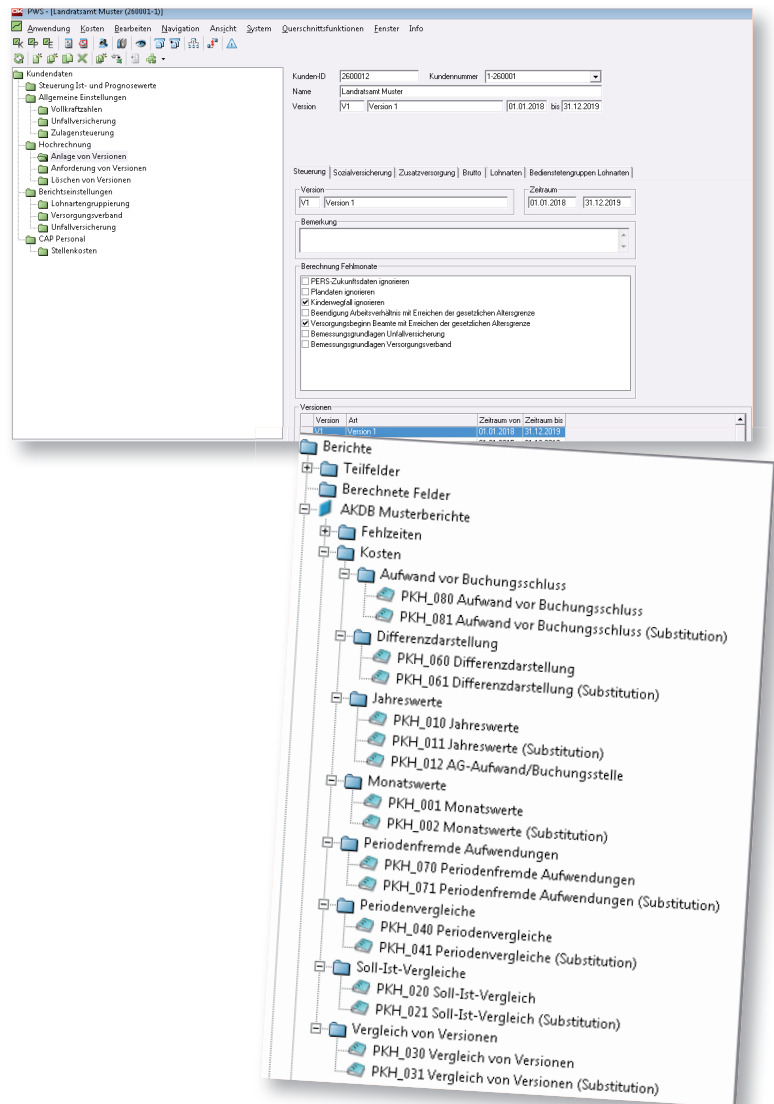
PWS - [Landratsamt Muster (260001-1)]

Anwendung Kosten Bearbeiten Navigation Ansicht System Querschnittsfunktionen Fenster Info

Kundendaten
Steuerung Ist- und Prognosewerte
Allgemeine Einstellungen
Vollkraftzahlen
Unfallversicherung
Zulagensteuerung
Hochrechnung
Anlage von Versionen
Anforderung von Versionen
Löschen von Versionen
Berichtseinstellungen
Lohnartengruppierung
Versorgungsverband
Unfallversicherung
CAP Personal
Stellenkosten

KundenID 2600012 Kundennummer 1-260001
Name Landratsamt Muster
Version V1 Version 1 01.01.2018 bis 31.12.2019

Steuerung | Sozialversicherung | Zusatzversorgung | Brutto | Lohnarten | Bedienstetengruppen Lohnarten

Version
V1 Version 1
Zeitraum
01.01.2018 31.12.2019

Bemerkung

Berechnung Fehlmonate
PERS-Zukunftsdaten ignorieren
Plandaten ignorieren
Kinderwegfall ignorieren
Beendigung Arbeitsverhältnis mit Erreichen der gesetzlichen Altersgrenze
Versorgungsbeginn Beamte mit Erreichen der gesetzlichen Altersgrenze
Bemessungsgrundlagen Unfallversicherung
Bemessungsgrundlagen Versorgungsverband

Versionen
| Version | Art | Zeitraum von | Zeitraum bis |
|---|---|---|---|
| V1 | Version 1 | 01.01.2018 | 31.12.2019 |

Berichte
Teilfelder
Berechnete Felder
AKDB Musterberichte
Fehlzeiten
Kosten
Aufwand vor Buchungsschluss
PKH_080 Aufwand vor Buchungsschluss
PKH_081 Aufwand vor Buchungsschluss (Substitution)
Differenzdarstellung
PKH_060 Differenzdarstellung
PKH_061 Differenzdarstellung (Substitution)
Jahreswerte
PKH_010 Jahreswerte
PKH_011 Jahreswerte (Substitution)
PKH_012 AG-Aufwand/Buchungsstelle
Monatswerte
PKH_001 Monatswerte
PKH_002 Monatswerte (Substitution)
Periodenfremde Aufwendungen
PKH_070 Periodenfremde Aufwendungen
PKH_071 Periodenfremde Aufwendungen (Substitution)
Periodenvergleiche
PKH_040 Periodenvergleiche
PKH_041 Periodenvergleiche (Substitution)
Soll-Ist-Vergleiche
PKH_020 Soll-Ist-Vergleich
PKH_021 Soll-Ist-Vergleich (Substitution)
Vergleich von Versionen
PKH_030 Vergleich von Versionen
PKH_031 Vergleich von Versionen (Substitution)